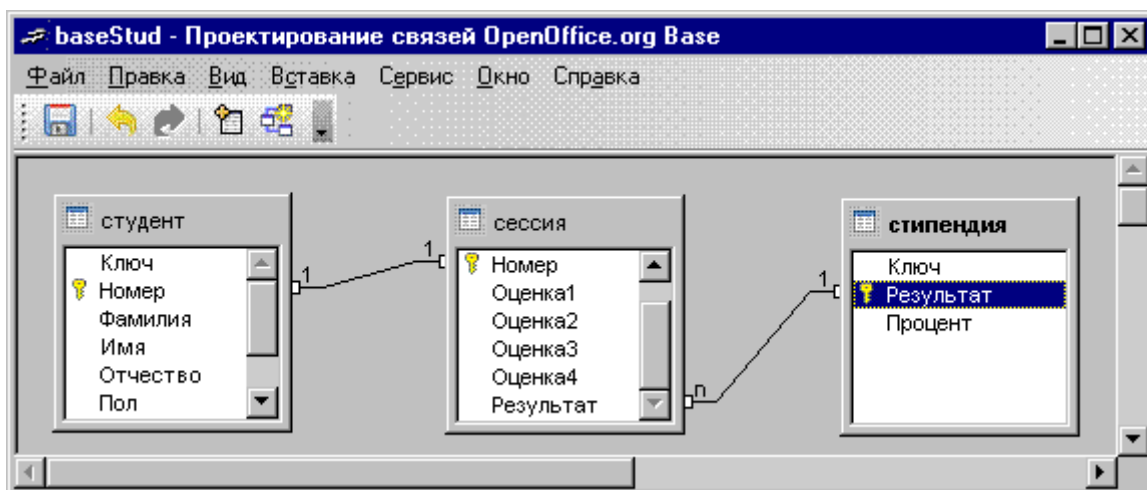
baseStud - Проектирование связей OpenOffice.org Base

Файл Правка Вид Вставка Сервис Окно Справка

студент
Ключ
Номер
Фамилия
Имя
Отчество
Пол

1

1

сессия
Номер
Оценка1
Оценка2
Оценка3
Оценка4
Результат

n

1

стипендия
Ключ
Результат
Процент